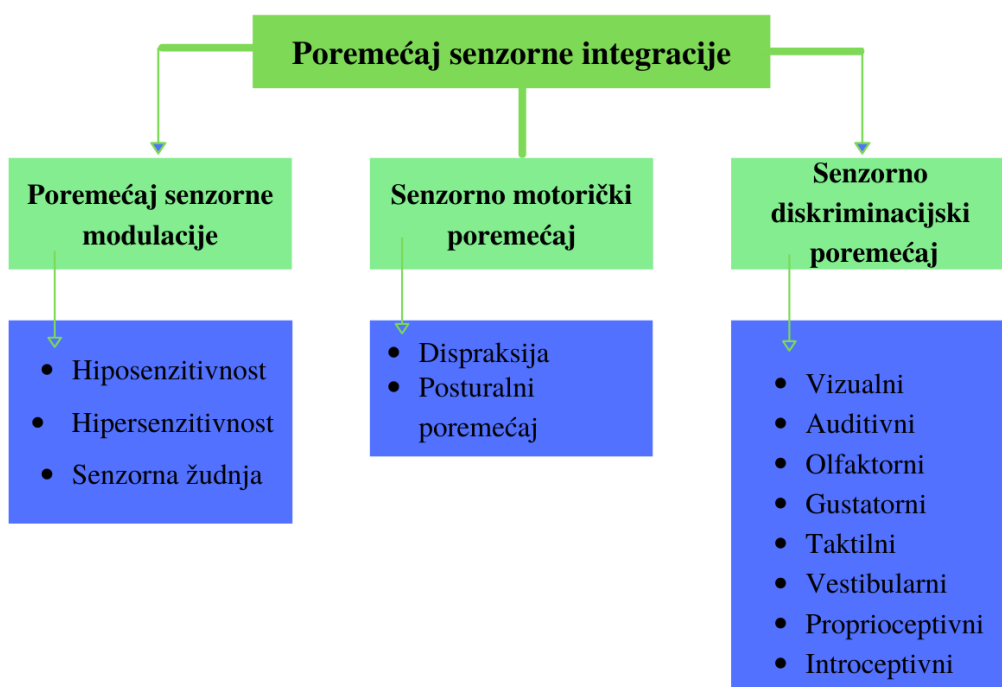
Poremećaj senzorne integracije

Poremećaj senzorne modulacije

- Hiposenzitivnost
- Hipersenzitivnost
- Senzorna žudnja

Senzorno motorički poremećaj

- Dispraksija
- Posturalni poremećaj

Senzorno diskriminacijski poremećaj

- Vizualni
- Auditivni
- Olfaktorni
- Gustatorni
- Taktilni
- Vestibularni
- Proprioceptivni
- Introceptivni